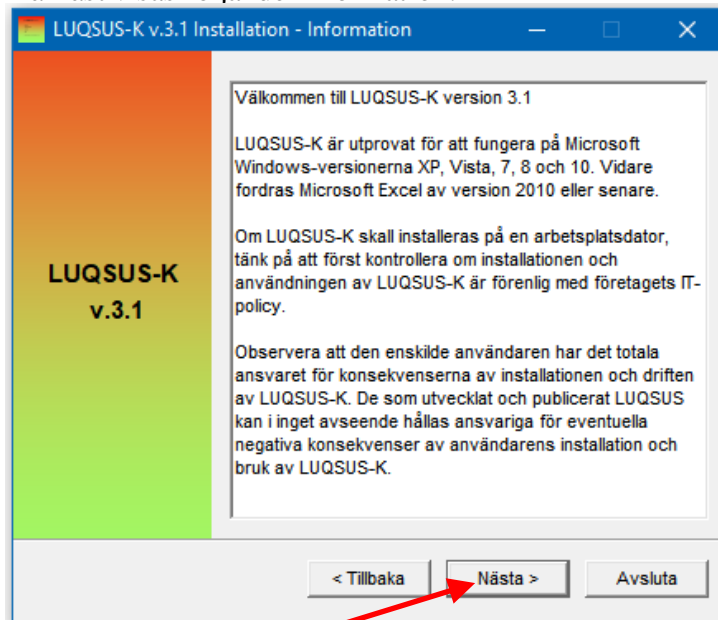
LUQSUS-K v.3.1 Installation - Information

LUQSUS-K
v.3.1

Välkommen till LUQSUS-K version 3.1

LUQSUS-K är utprovat för att fungera på Microsoft Windows-versionerna XP, Vista, 7, 8 och 10. Vidare fordras Microsoft Excel av version 2010 eller senare.

Om LUQSUS-K skall installeras på en arbetsplatsdator, tänk på att först kontrollera om installationen och användningen av LUQSUS-K är förenlig med företagets IT-policy.

Observera att den enskilde användaren har det totala ansvaret för konsekvenserna av installationen och driften av LUQSUS-K. De som utvecklat och publicerat LUQSUS kan i inget avseende hållas ansvariga för eventuella negativa konsekvenser av användarens installation och bruk av LUQSUS-K.

< Tillbaka
Nästa >
Avsluta